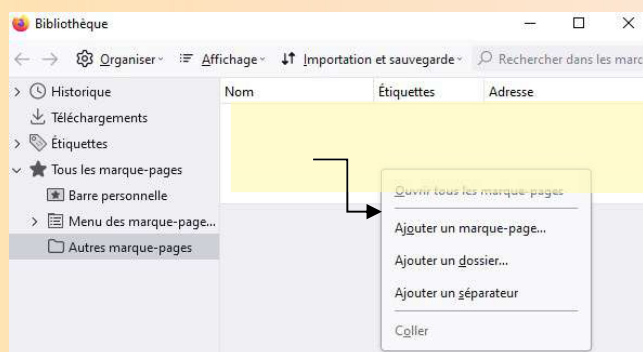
Bibliothèque

Organiser Affichage Importation et sauvegarde Rechercher dans les marc

Historique
Téléchargements
Étiquettes
Tous les marque-pages
Barre personnelle
Menu des marque-page...
Autres marque-pages

| Nom | Étiquettes | Adresse |
|---|---|---|

Ouvrir tous les marque-pages
Ajouter un marque-page...
Ajouter un dossier...
Ajouter un séparateur
Coller